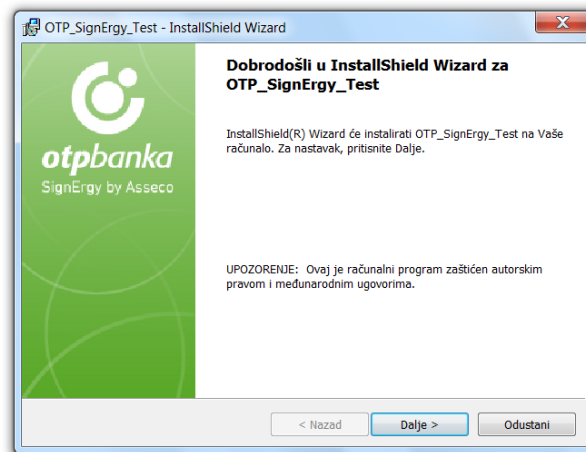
OTP_SignErgy_Test - InstallShield Wizard

otpbanka
SignErgy by Asseco

Dobrodošli u InstallShield Wizard za OTP_SignErgy_Test

InstallShield(R) Wizard će instalirati OTP_SignErgy_Test na Vaše računalo. Za nastavak, pritisnite Dalje.

UPOZORENJE: Ovaj je računalni program zaštićen autorskim pravom i međunarodnim ugovorima.

< Nazad
Dalje >
Odustani